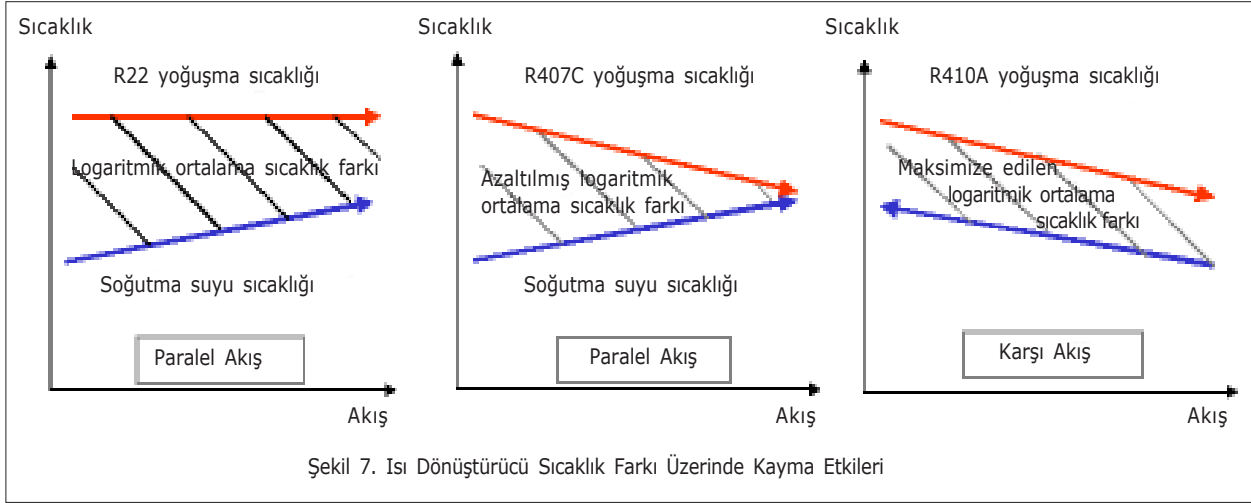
Sıcaklık

R22 yoğuşma sıcaklığı

Logaritmik ortalama sıcaklık farkı

Soğutma suyu sıcaklığı

Paralel Akış

Akış

Sıcaklık

R407C yoğuşma sıcaklığı

Azaltılmış logaritmik ortalama sıcaklık farkı

Soğutma suyu sıcaklığı

Paralel Akış

Akış

Sıcaklık

R410A yoğuşma sıcaklığı

Maksimize edilen logaritmik ortalama sıcaklık farkı

Karşı Akış

Akış

Şekil 7. Isı Dönüştürücü Sıcaklık Farkı Üzerinde Kayma Etkileri